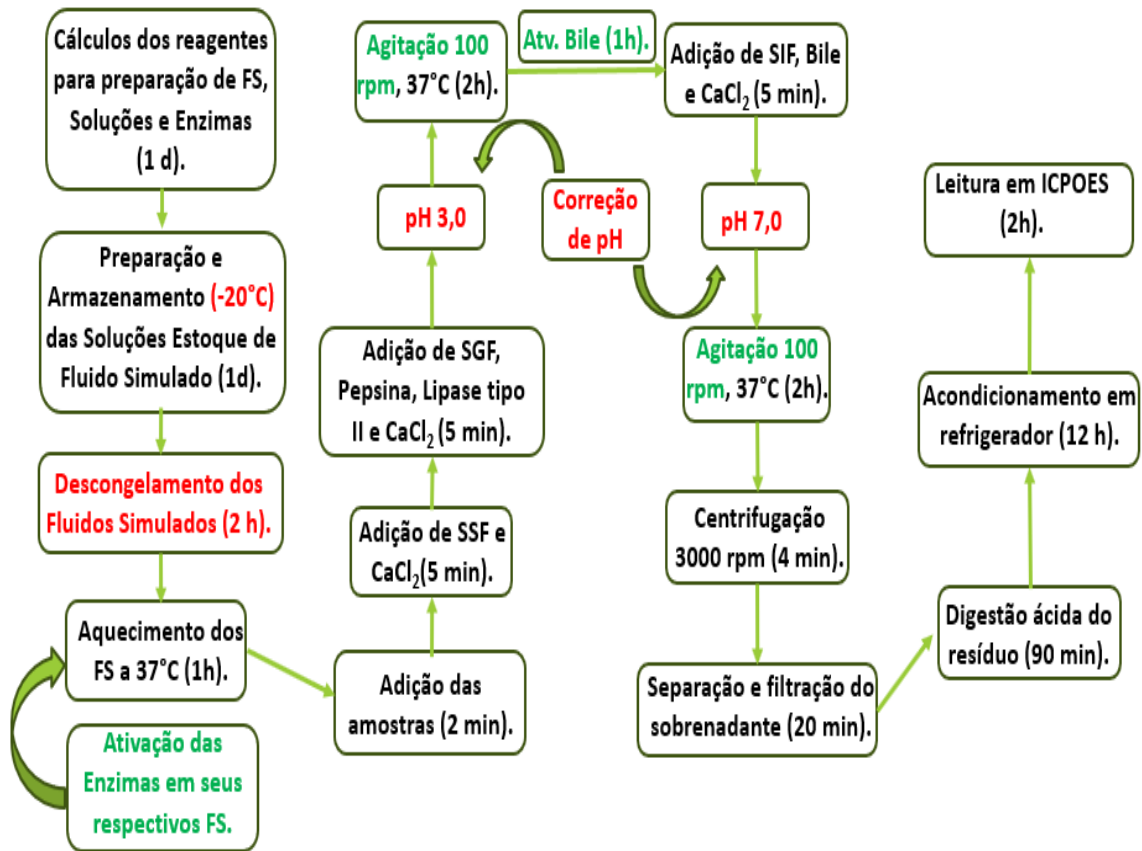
Cálculos dos reagentes para preparação de FS, Soluções e Enzimas (1 d).

Preparação e Armazenamento (-20°C) das Soluções Estoque de Fluido Simulado (1d).

Descongelamento dos Fluidos Simulados (2 h).

Aquecimento dos FS a 37°C (1h).

Ativação das Enzimas em seus respectivos FS.

Adição das amostras (2 min).

Adição de SSF e $CaCl_2$(5 min).

Adição de SGF, Pepsina, Lipase tipo II e $CaCl_2$ (5 min).

pH 3,0

Agitação 100 rpm, 37°C (2h).

Correção de pH

Atv. Bile (1h).

Adição de SIF, Bile e $CaCl_2$ (5 min).

pH 7,0

Agitação 100 rpm, 37°C (2h).

Centrifugação 3000 rpm (4 min).

Separação e filtração do sobrenadante (20 min).

Digestão ácida do resíduo (90 min).

Acondicionamento em refrigerador (12 h).

Leitura em ICPOES (2h).